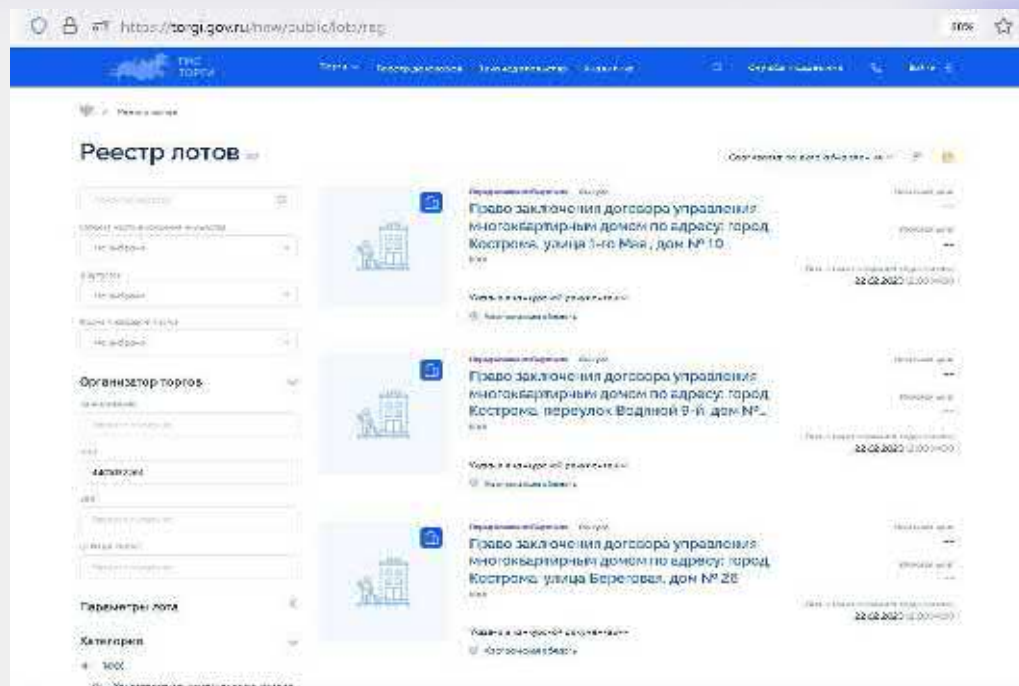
https://torgi.gov.ru/new/public/lots/reg

ГИС ТОРГИ

Реестр лотов

Организатор торгов

4401006396

Параметры лота

Категории

Право заключения договора управления многоквартирным домом по адресу: город Кострома, улица 1-го Мая, дом № 10

22.02.2023

Право заключения договора управления многоквартирным домом по адресу: город Кострома, переулок Водяной 9-й, дом №...

22.02.2023

Право заключения договора управления многоквартирным домом по адресу: город Кострома, улица Береговая, дом № 28

22.02.2023

Костромская область